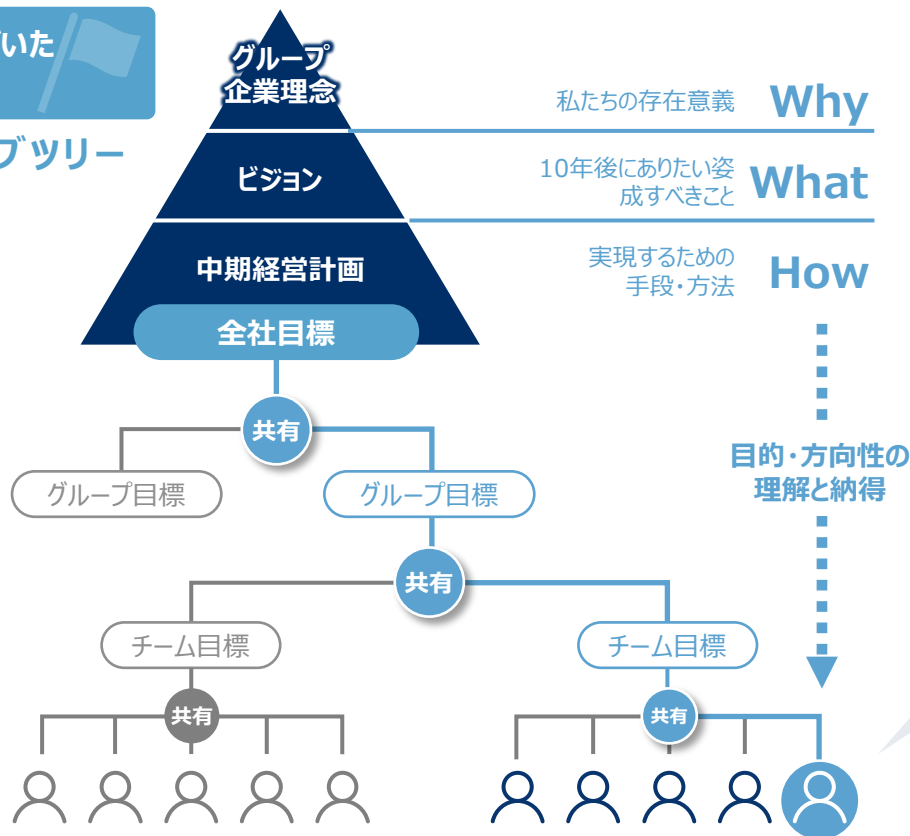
いた

ブツリー

グループ企業理念

ビジョン

中期経営計画

全社目標

私たちの存在意義 Why

10年後にありたい姿 成すべきこと What

実現するための 手段・方法 How

目的・方向性の 理解と納得

共有

グループ目標

グループ目標

共有

チーム目標

チーム目標

共有

共有